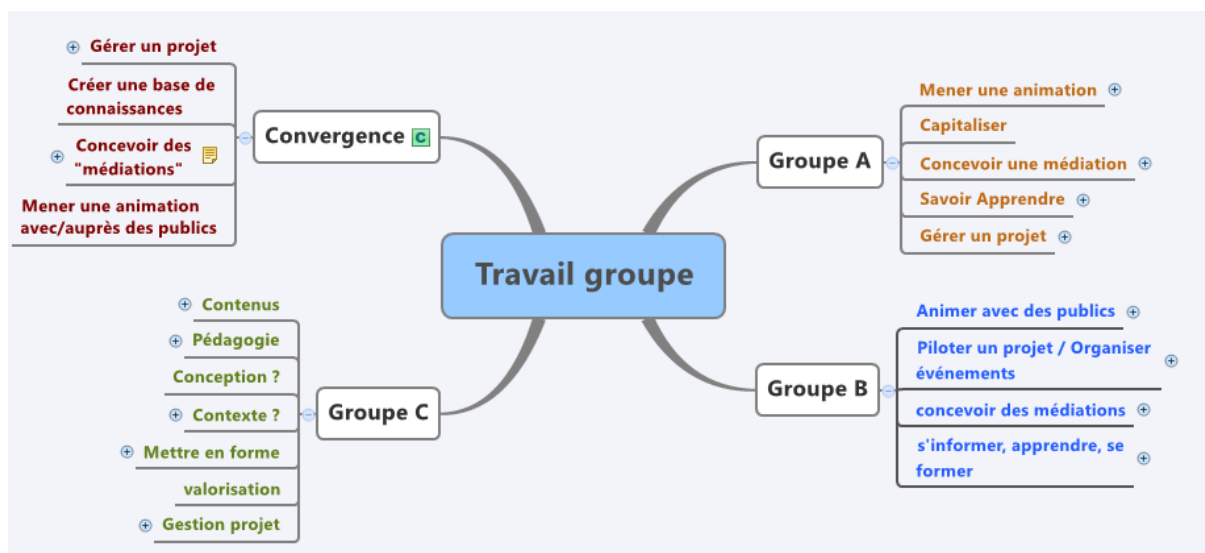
Travail groupe

Convergence C
Gérer un projet
Créer une base de connaissances
Concevoir des "médiations"
Mener une animation avec/auprès des publics

Groupe A
Mener une animation
Capitaliser
Concevoir une médiation
Savoir Apprendre
Gérer un projet

Groupe C
Contenus
Pédagogie
Conception ?
Contexte ?
Mettre en forme
valorisation
Gestion projet

Groupe B
Animer avec des publics
Piloter un projet / Organiser événements
concevoir des médiations
s'informer, apprendre, se former